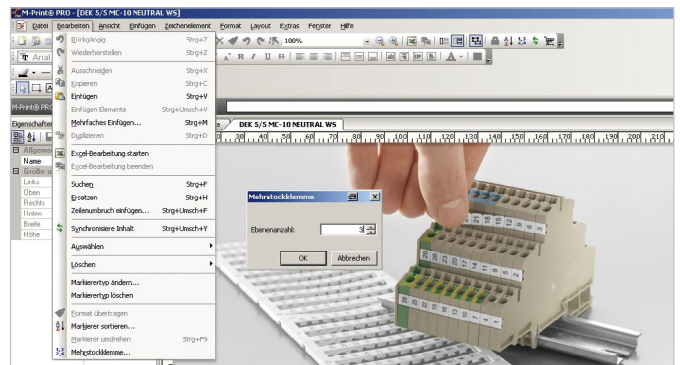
M-Print® PRO - [DEK 5/5 MC-10 NEUTRAL WS]

Datei Bearbeiten Ansicht Einfügen Zeichenelement Format Layout Extras Fenster Hilfe

100%

Arial

M-Print® PRO

Eigenschaften

Allgemein
Name
Größe u
Links
Oben
Rechts
Unten
Breite
Höhe

Rückgängig Strg+Z
Wiederherstellen Strg+Z
Ausschneiden Strg+X
Kopieren Strg+C
Einfügen Strg+V
Einfügen Elemente Strg+Umsch+V
Mehrfaches Einfügen... Strg+M
Duplizieren Strg+D
Excel-Bearbeitung starten
Excel-Bearbeitung beenden
Suchen Strg+F
Ersetzen Strg+H
Zeilenumbruch einfügen... Strg+Umsch+F
Synchronisiere Inhalt Strg+Umsch+Y
Auswählen
Löschen
Markierertyp ändern...
Markierertyp löschen
Format übertragen
Markierer sortieren...
Markierer umdrehen Strg+F9
Mehrstockklemme...

DEK 5/5 MC-10 NEUTRAL WS

30 40 50 60 70 80 90 100 110 120 130 140 150 160 170 180 190 200 210

Mehrstockklemme

Ebenenanzahl: 3

OK Abbrechen

13 14 15 16
25 26 27 28
37 38 39 40